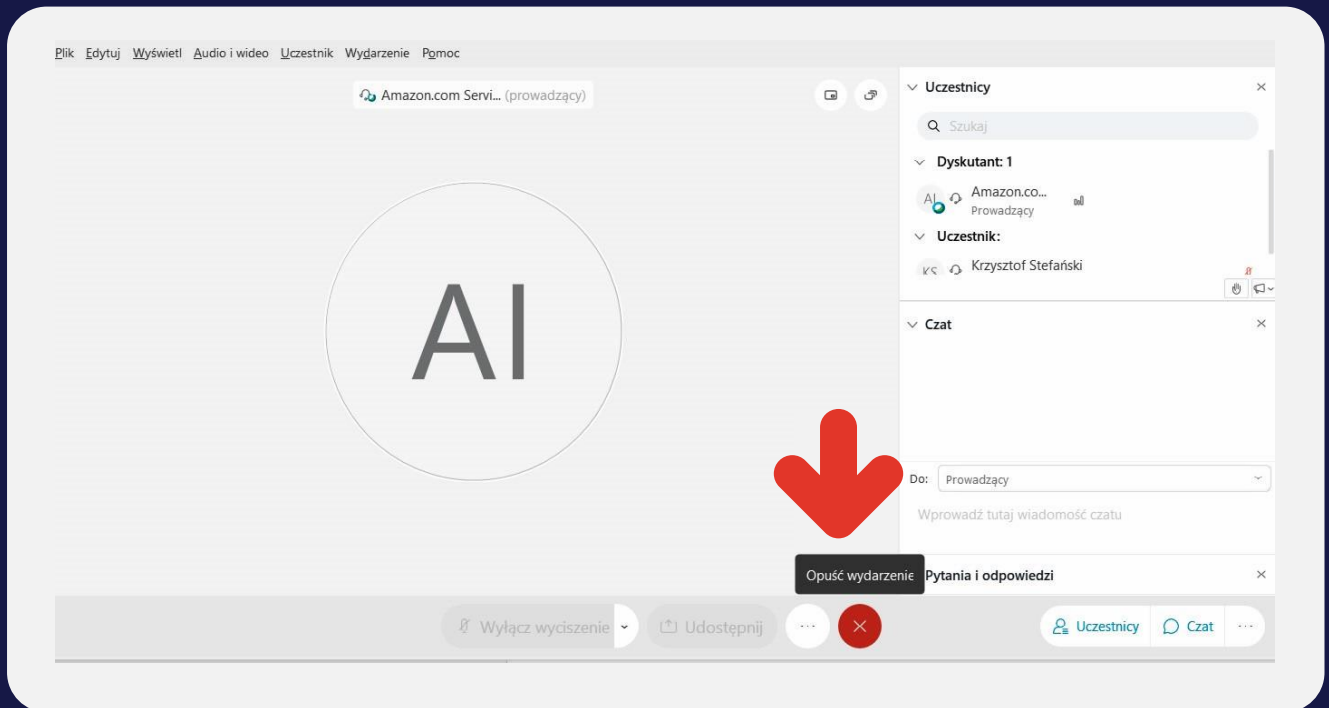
Plik Edytuj Wyświetl Audio i wideo Uczestnik Wydarzenie Pomoc

Amazon.com Servi... (prowadzący)

AI

Uczestnicy

Szukaj

Dyskutant: 1

AI Amazon.co... Prowadzący

Uczestnik:

KS Krzysztof Stefański

Czat

Do: Prowadzący

Wprowadź tutaj wiadomość czatu

Opuść wydarzenie

Pytania i odpowiedzi

Wyłącz wyciszenie

Udostępnij

Uczestnicy

Czat